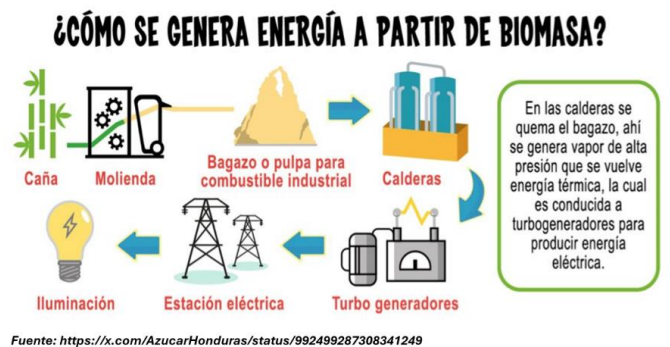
¿CÓMO SE GENERA ENERGÍA A PARTIR DE BIOMASA?

Caña

Molienda

Bagazo o pulpa para combustible industrial

Calderas

En las calderas se quema el bagazo, ahí se genera vapor de alta presión que se vuelve energía térmica, la cual es conducida a turbogeneradores para producir energía eléctrica.

Turbo generadores

Estación eléctrica

Iluminación

Fuente: https://x.com/AzucarHonduras/status/992499287308341249